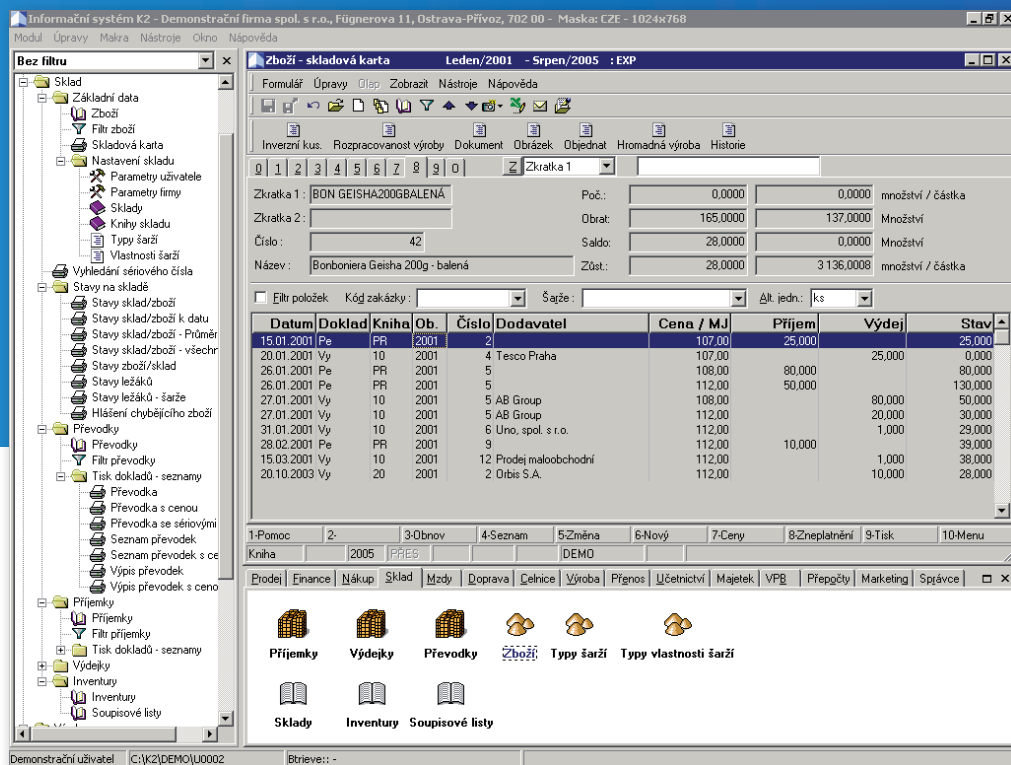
Informační systém K2 - Demonstrační firma spol. s r.o., Fügnerova 11, Ostrava-Přívoz, 702 00 - Maska: CZE - 1024x768

Modul Úpravy Makra Nástroje Okno Nápověda

Bez filtru

Sklad
Základní data
Zboží
Filtr zboží
Skladová karta
Nastavení skladu
Parametry uživatele
Parametry firmy
Sklady
Knihy skladu
Typy šarží
Vlastnosti šarží
Vyhledání sériového čísla
Stavy na skladě
Stavy sklad/zboží
Stavy sklad/zboží k datu
Stavy sklad/zboží - Průměr
Stavy sklad/zboží - všechn
Stavy zboží/sklad
Stavy ležáků
Stavy ležáků - šarže
Hlášení chybějícího zboží
Převodky
Převodky
Filtr převodky
Tisk dokladů - seznamy
Převodka
Převodka s cenou
Převodka se sériovými
Seznam převodek
Seznam převodek s ce
Výpis převodek
Výpis převodek s ceno
Příjemky
Příjemky
Filtr příjemky
Tisk dokladů - seznamy
Výdejky
Inventury
Inventury
Soupisové listy

Zboží - skladová karta Leden/2001 - Srpen/2005 : EXP

Formulář Úpravy Olap Zobrazit Nástroje Nápověda

Inverzní kus. Rozpracovanost výroby Dokument Obrázek Objednat Hromadná výroba Historie

0 1 2 3 4 5 6 7 8 9 0 Z Zkratka 1

Zkratka 1 : BON GEISHA200GBALENÁ
Zkratka 2 :
Číslo : 42
Název : Bonboniera Geisha 200g - balená

Poč.: 0,0000 0,0000 množství / částka
Obrat: 165,0000 137,0000 Množství
Saldo: 28,0000 0,0000 Množství
Zůst.: 28,0000 3 136,0008 množství / částka

Filtr položek Kód zakázky : Šarže : Alt. jedn.: ks

| Datum | Doklad | Kniha | Ob. | Číslo | Dodavatel | Cena / MJ | Příjem | Výdej | Stav |
|---|---|---|---|---|---|---|---|---|---|
| 15.01.2001 | Pe | PR | 2001 | 2 | | 107,00 | 25,000 | | 25,000 |
| 20.01.2001 | Vy | 10 | 2001 | 4 | Tesco Praha | 107,00 | | 25,000 | 0,000 |
| 26.01.2001 | Pe | PR | 2001 | 5 | | 108,00 | 80,000 | | 80,000 |
| 26.01.2001 | Pe | PR | 2001 | 5 | | 112,00 | 50,000 | | 130,000 |
| 27.01.2001 | Vy | 10 | 2001 | 5 | AB Group | 108,00 | | 80,000 | 50,000 |
| 27.01.2001 | Vy | 10 | 2001 | 5 | AB Group | 112,00 | | 20,000 | 30,000 |
| 31.01.2001 | Vy | 10 | 2001 | 6 | Uno, spol. s r.o. | 112,00 | | 1,000 | 29,000 |
| 28.02.2001 | Pe | PR | 2001 | 9 | | 112,00 | 10,000 | | 39,000 |
| 15.03.2001 | Vy | 10 | 2001 | 12 | Prodej maloobchodní | 112,00 | | 1,000 | 38,000 |
| 20.10.2003 | Vy | 20 | 2001 | 2 | Orbis S.A. | 112,00 | | 10,000 | 28,000 |

1-Pomoc 2- 3-Obnov 4-Seznam 5-Změna 6-Nový 7-Ceny 8-Zneplatnění 9-Tisk 10-Menu
Kniha 2005 PRES DEMO

Prodej Finance Nákup Sklad Mzdy Doprava Celnice Výroba Přenos Účetnictví Majetek VPB Přepočty Marketing Správce

Příjemky Výdejky Převodky Zboží Typy šarží Typy vlastností šarží
Sklady Inventury Soupisové listy

Demonstrační uživatel C:\K2\DEMO\U0002 Btrieve:: -